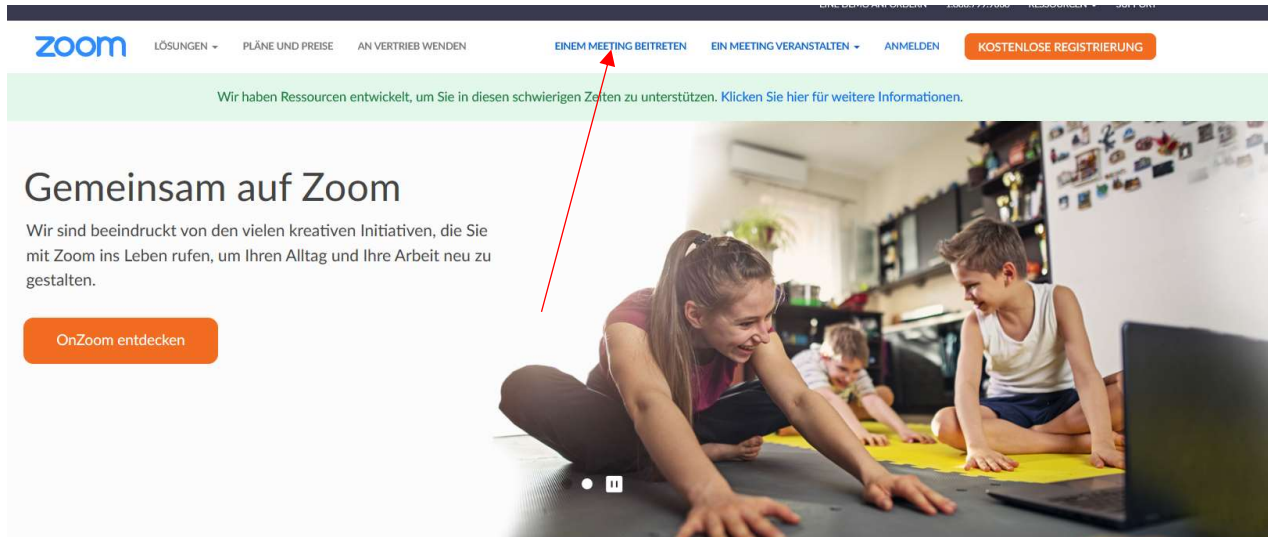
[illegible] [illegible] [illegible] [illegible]

zoom LÖSUNGEN ▾ PLÄNE UND PREISE AN VERTRIEB WENDEN EINEM MEETING BEITRETEN EIN MEETING VERANSTALTEN ▾ ANMELDEN KOSTENLOSE REGISTRIERUNG

Wir haben Ressourcen entwickelt, um Sie in diesen schwierigen Zeiten zu unterstützen. Klicken Sie hier für weitere Informationen.

Gemeinsam auf Zoom

Wir sind beeindruckt von den vielen kreativen Initiativen, die Sie mit Zoom ins Leben rufen, um Ihren Alltag und Ihre Arbeit neu zu gestalten.

OnZoom entdecken